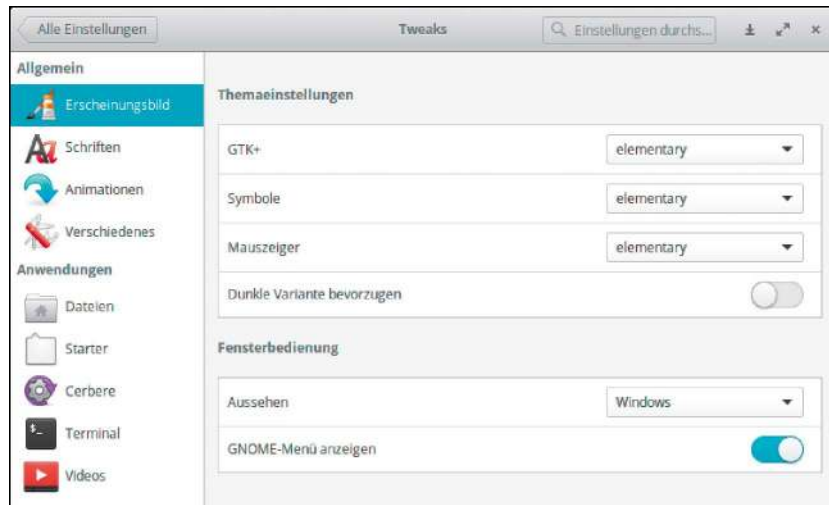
Alle Einstellungen

Tweaks

Einstellungen durchs...

Allgemein

Erscheinungsbild

Schriften

Animationen

Verschiedenes

Anwendungen

Dateien

Starter

Cerbere

Terminal

Videos

Themaeinstellungen

| | |
|---|---|
| GTK+ | elementary |
| Symbole | elementary |
| Mauszeiger | elementary |
| Dunkle Variante bevorzugen | |

Fensterbedienung

| | |
|---|---|
| Aussehen | Windows |
| GNOME-Menü anzeigen | |